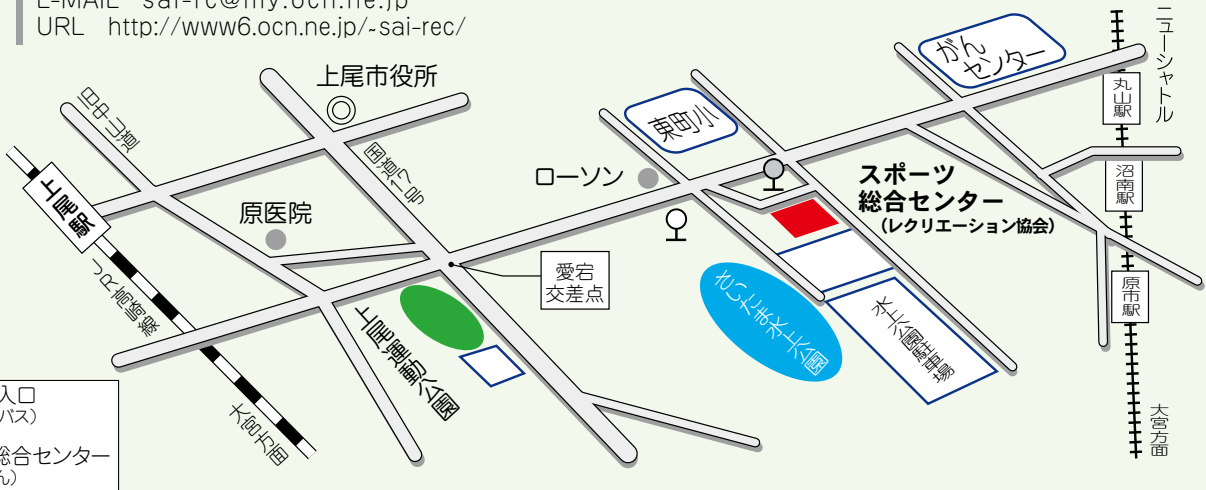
E-MAIL sai-rec@muy.ocn.ne.jp
URL http://www6.ocn.ne.jp/~sai-rec/

上尾市役所
中山道
国道17号
ローソン
東町小
がんセンター
ニューシャトル
丸山駅
沼南駅
原市駅
大宮方面
スポーツ
総合センター
（レクリエーション協会）
上尾駅
原医院
JR高崎線
愛宕
交差点
上尾運動公園
さいたま水上公園
水上公園駐車場
大宮方面
入口
バス）
総合センター
ん）